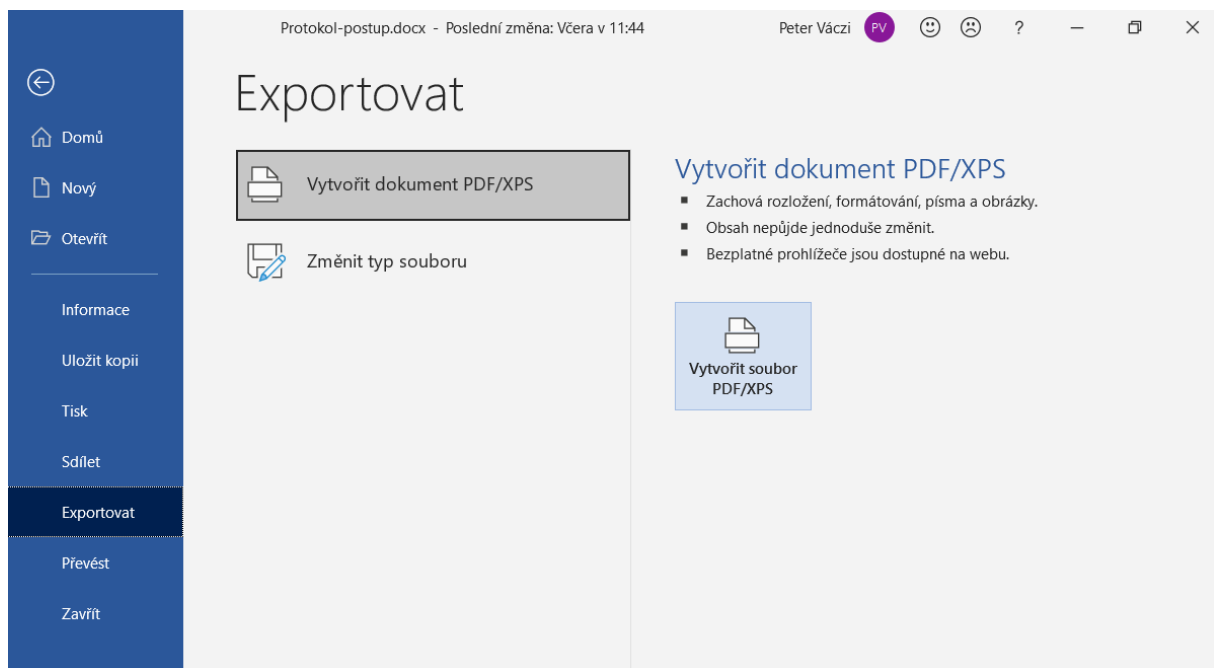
Protokol-postup.docx - Poslední změna: Včera v 11:44

Peter Váczi PV ?

Domů

Nový

Otevřít

Informace

Uložit kopii

Tisk

Sdílet

Exportovat

Převést

Zavřít

Exportovat

Vytvořit dokument PDF/XPS

Změnit typ souboru

Vytvořit dokument PDF/XPS

- Zachová rozložení, formátování, písma a obrázky.
- Obsah nepůjde jednoduše změnit.
- Bezplatné prohlížeče jsou dostupné na webu.

Vytvořit soubor PDF/XPS